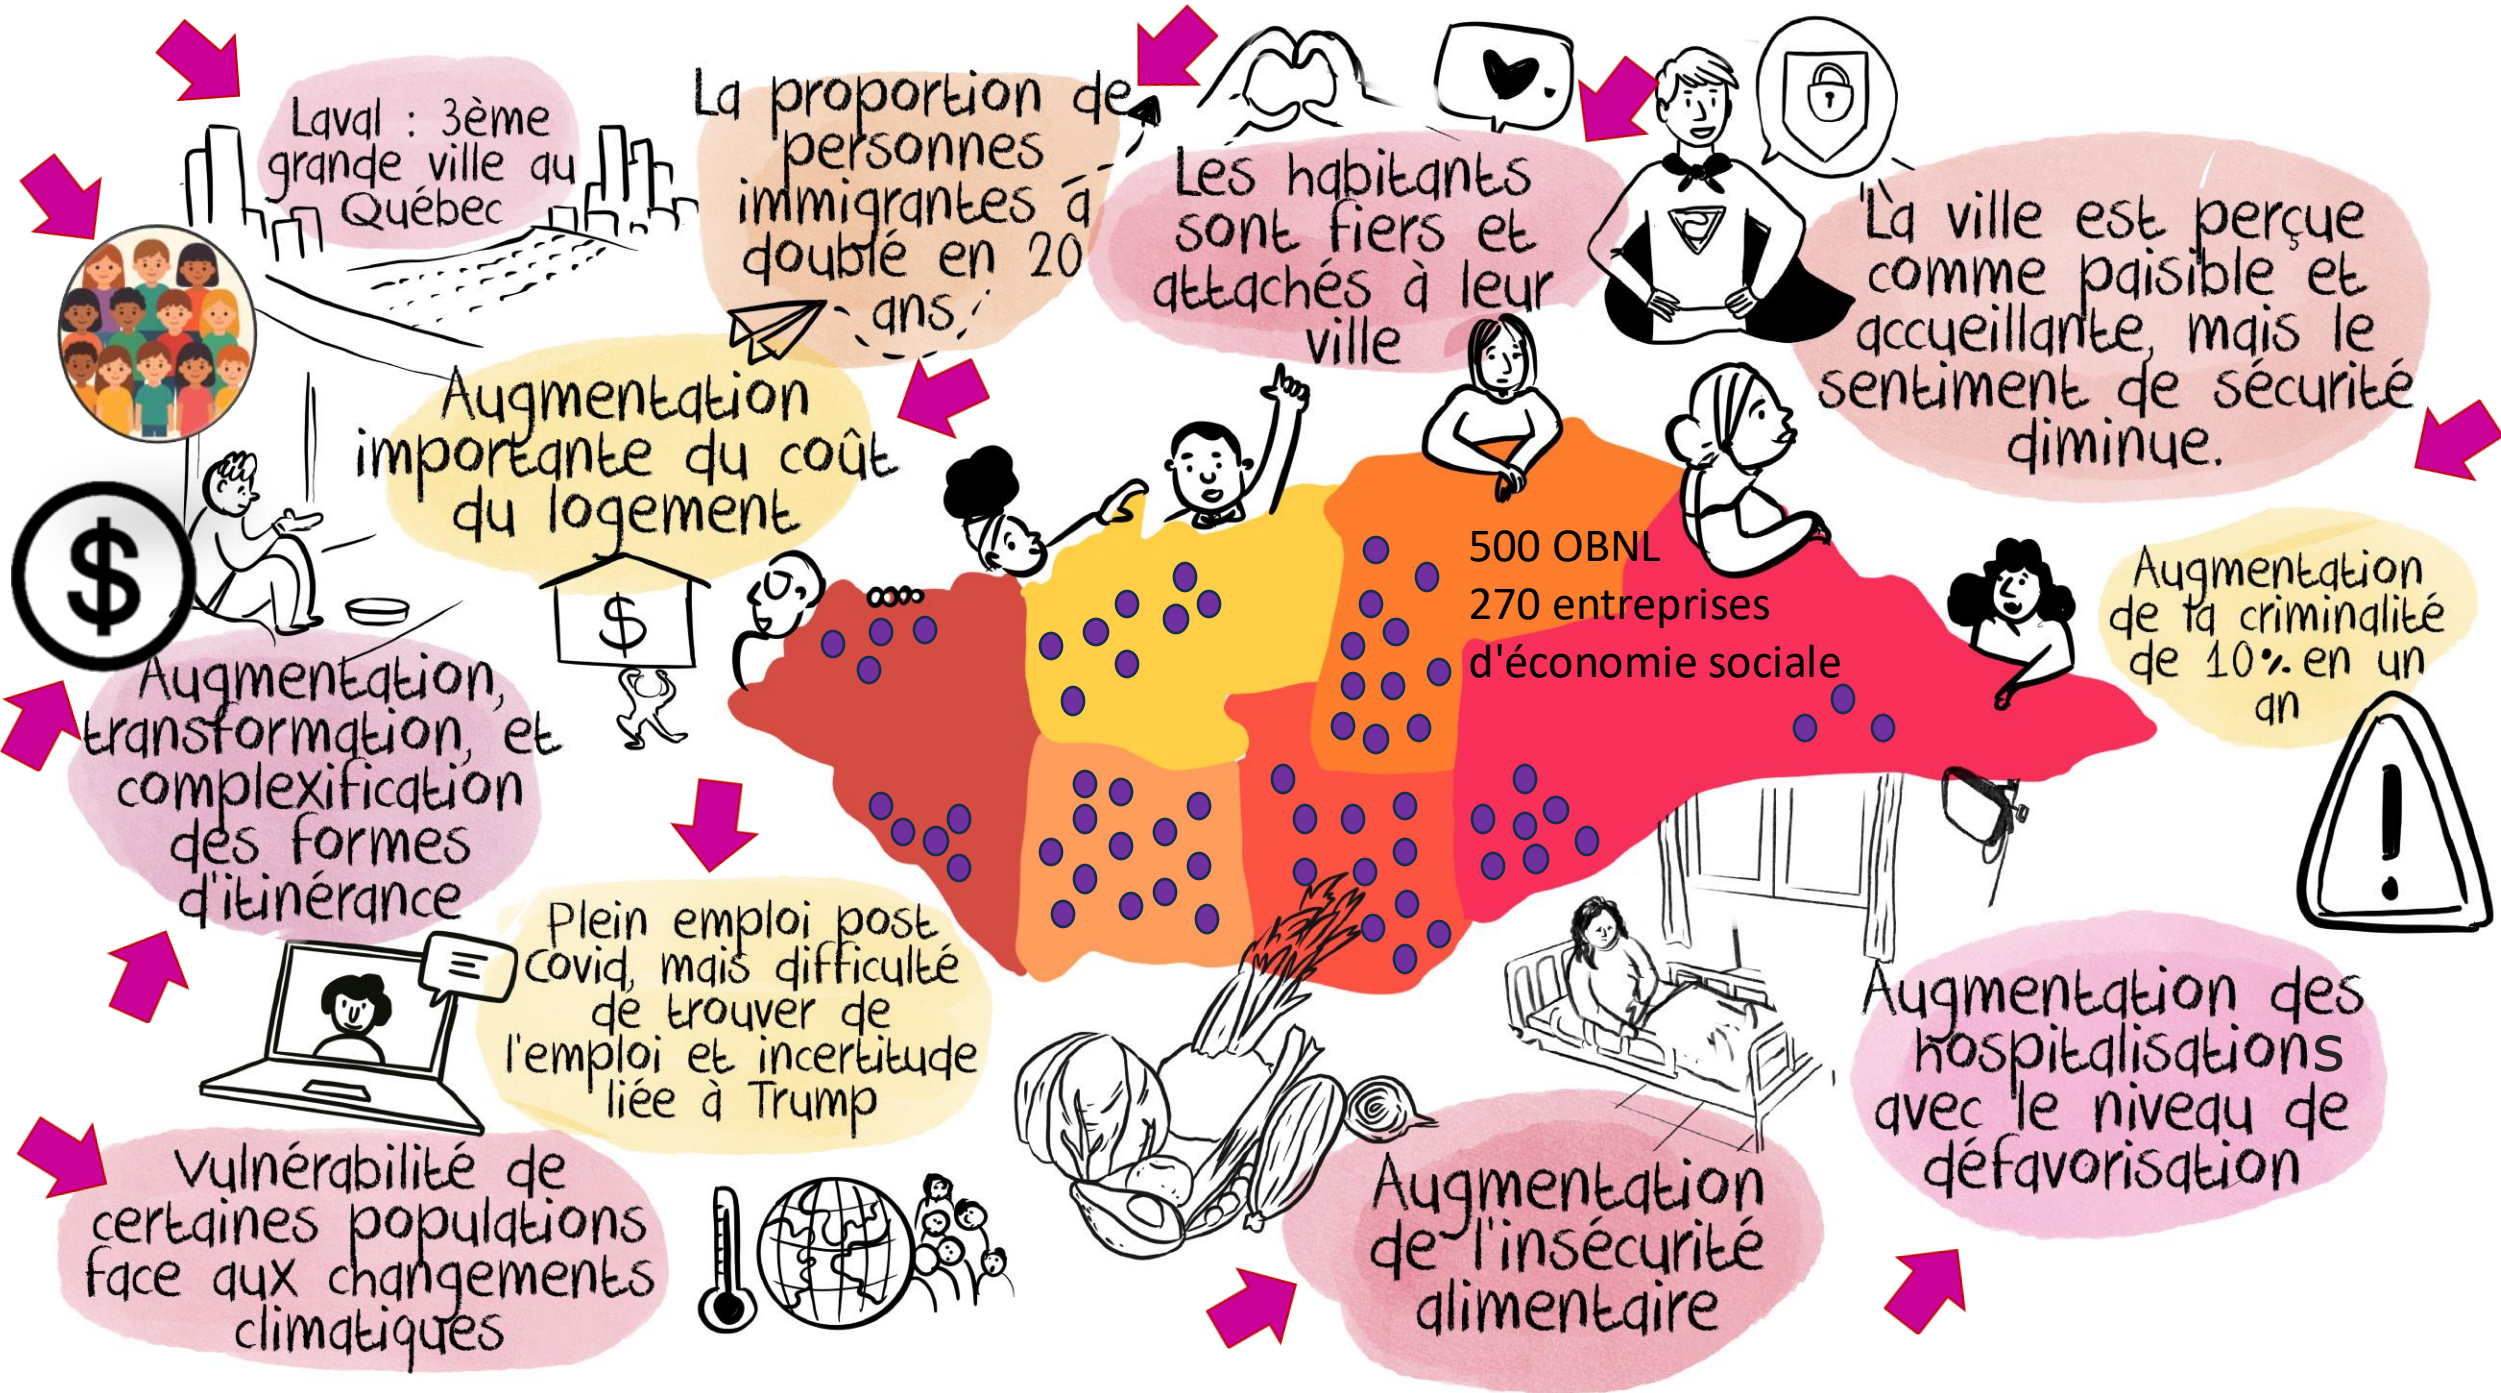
Laval : 3ème grande ville au Québec

La proportion de personnes immigrantes a doublé en 20 ans

Les habitants sont fiers et attachés à leur ville

La ville est perçue comme paisible et accueillante, mais le sentiment de sécurité diminue.

Augmentation importante du coût du logement

500 OBNL
270 entreprises d'économie sociale

Augmentation de la criminalité de 10% en un an

Augmentation, transformation, et complexification des formes d'itinérance

Plein emploi post covid, mais difficulté de trouver de l'emploi et incertitude liée à Trump

Augmentation des hospitalisations avec le niveau de défavorisation

Vulnérabilité de certaines populations face aux changements climatiques

Augmentation de l'insécurité alimentaire